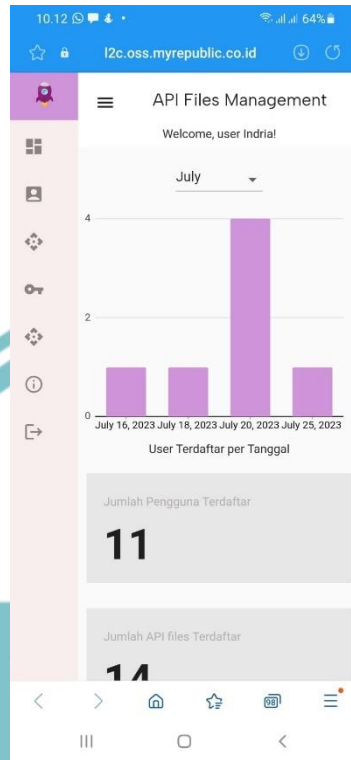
10.12 64%

l2c.oss.myrepublic.co.id

API Files Management

Welcome, user Indria!

July

4

2

0

July 16, 2023 July 18, 2023 July 20, 2023 July 25, 2023

User Terdaftar per Tanggal

Jumlah Pengguna Terdaftar

11

Jumlah API files Terdaftar

14

98